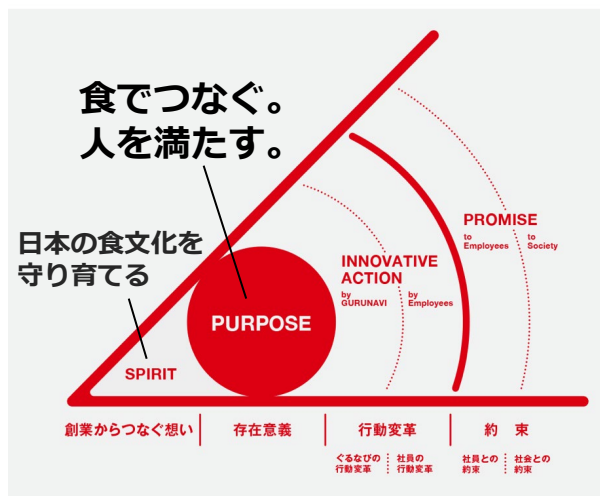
食でつなぐ。
人を満たす。

日本の食文化を
守り育てる

PURPOSE

SPIRIT

INNOVATIVE ACTION
by GURUNAVI
by Employees

PROMISE
to Employees
to Society

創業からつなぐ想い | 存在意義 | 行動変革 | 約　束

ぐるなびの行動変革
社員の行動変革
社員との約束
社会との約束